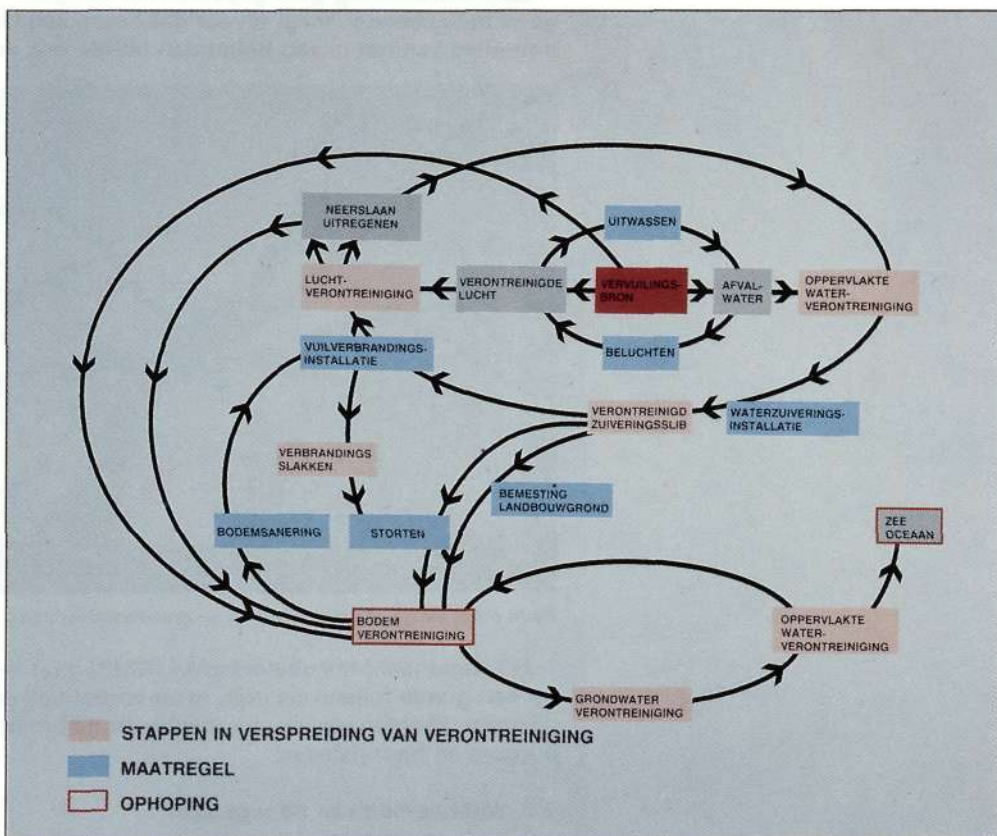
NEERSLAAN UITREGENEN

UITWASSEN

LUCHT-VERONTREINIGING

VERONTREINIGDE LUCHT

VERVUILINGS-BRON

AFVAL-WATER

OPPERVLAKTE WATER-VERONTREINIGING

BELUCHTEN

VUILVERBRANDINGS-INSTALLATIE

VERONTREINIGD ZUIVERINGSSLIB

WATERZUIVERINGS-INSTALLATIE

VERBRANDINGS SLAKKEN

BEMESTING LANDBOUWGROND

BODEMSANERING

STORTEN

ZEE OCEAAN

BODEM VERONTREINIGING

OPPERVLAKTE WATER-VERONTREINIGING

GRONDWATER VERONTREINIGING

STAPPEN IN VERSPREIDING VAN VERONTREINIGING

MAATREGEL

OPHOPING